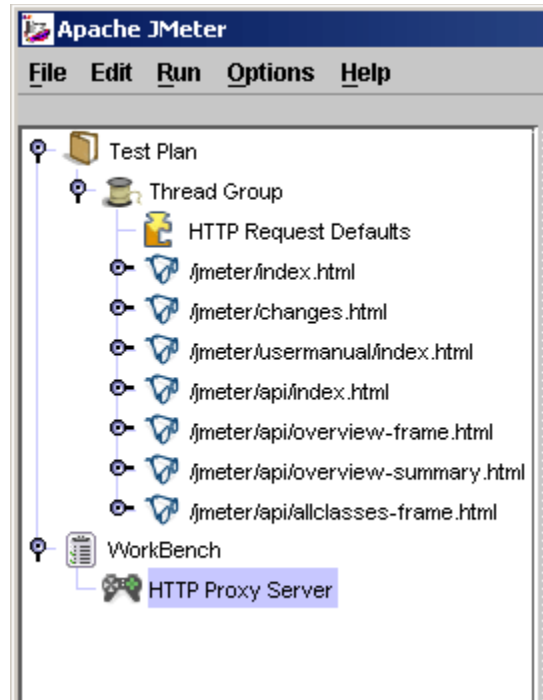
Apache JMeter

File Edit Run Options Help

Test Plan
Thread Group
HTTP Request Defaults
/jmeter/index.html
/jmeter/changes.html
/jmeter/usermanual/index.html
/jmeter/api/index.html
/jmeter/api/overview-frame.html
/jmeter/api/overview-summary.html
/jmeter/api/allclasses-frame.html
WorkBench
HTTP Proxy Server